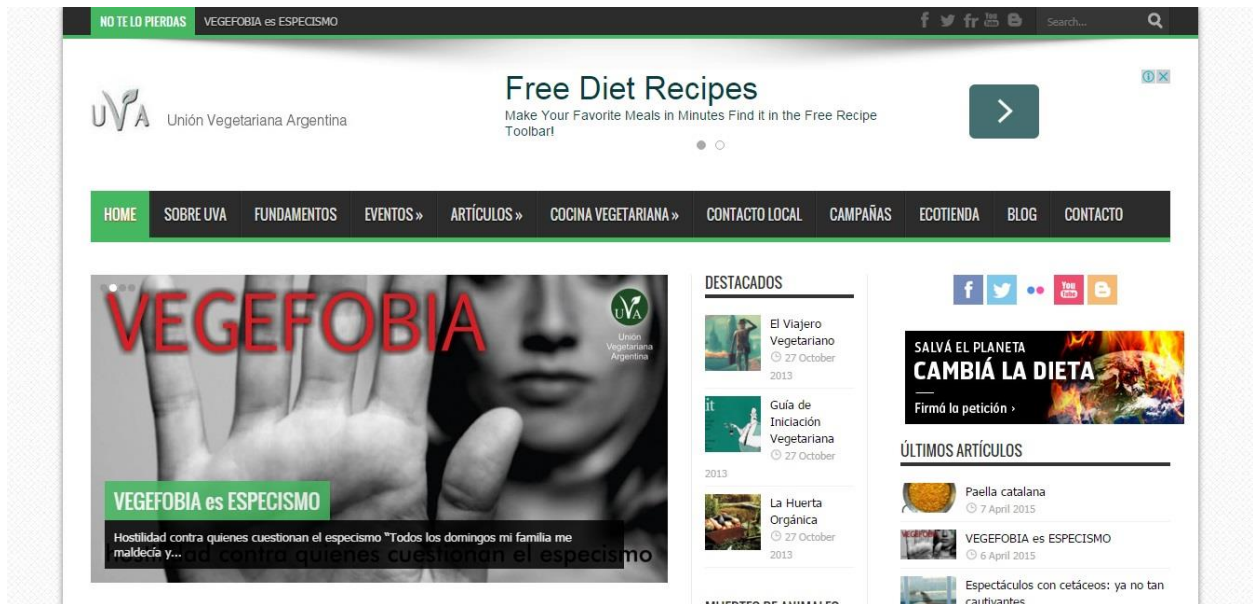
NO TE LO PIERDAS VEGEFOBIA es ESPECISMO

Search...

UVA Unión Vegetariana Argentina

Free Diet Recipes
Make Your Favorite Meals in Minutes Find it in the Free Recipe Toolbar!

HOME SOBRE UVA FUNDAMENTOS EVENTOS » ARTÍCULOS » COCINA VEGETARIANA » CONTACTO LOCAL CAMPAÑAS ECOTIENDA BLOG CONTACTO

VEGEFOBIA
UVA Unión Vegetariana Argentina

VEGEFOBIA es ESPECISMO
Hostilidad contra quienes cuestionan el especismo "Todos los domingos mi familia me maldecía y...
Hostilidad contra quienes cuestionan el especismo

DESTACADOS

El Viajero Vegetariano
27 October 2013

Guía de Iniciación Vegetariana
27 October 2013

La Huerta Orgánica
27 October 2013

SALVÁ EL PLANETA
CAMBIÁ LA DIETA
Firmá la petición ›

ÚLTIMOS ARTÍCULOS

Paella catalana
7 April 2015

VEGEFOBIA es ESPECISMO
6 April 2015

Espectáculos con cetáceos: ya no tan cautivantes